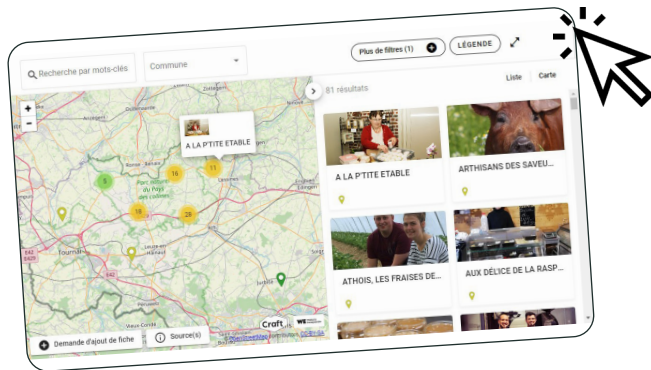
Recherche par mots-clés

Commune

Plus de filtres (1)

LÉGENDE

81 résultats

Liste

Carte

A LA P'TITE ETABLE

5

16

11

18

28

Tournai

Parc naturel du Pays des collines

A LA P'TITE ETABLE

ARTHISANS DES SAVEU...

ATHOIS, LES FRAISES DE...

AUX DÉLICE DE LA RASP...

Demande d'ajout de fiche

Source(s)

Craft